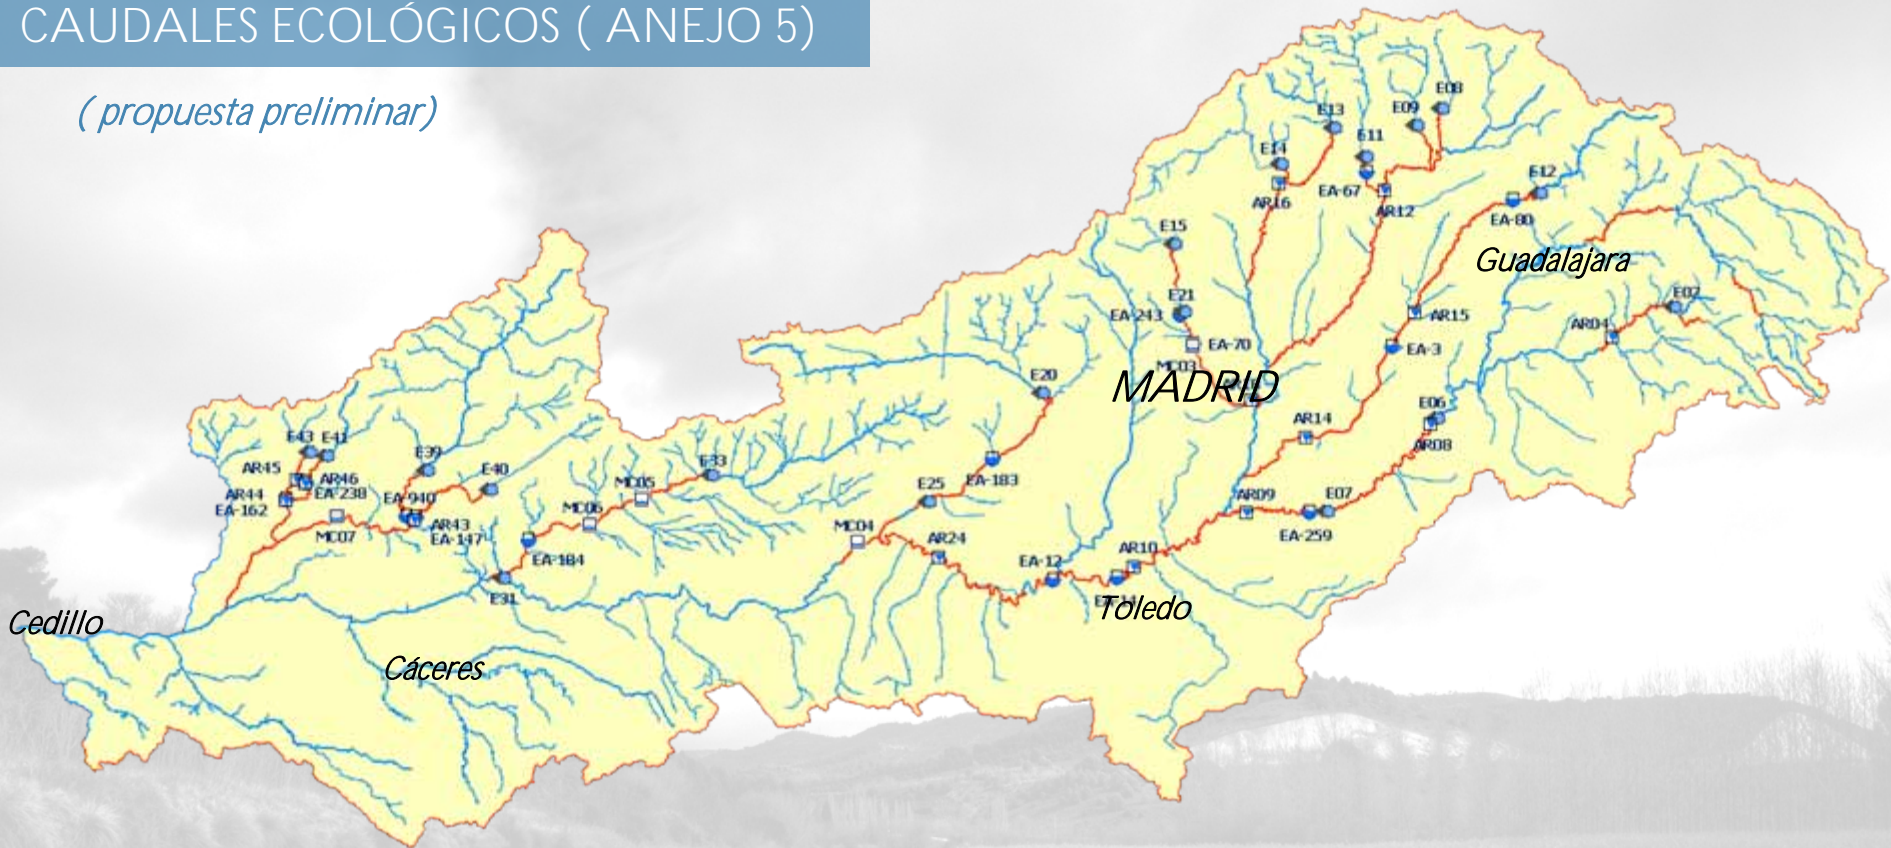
CAUDALES ECOLÓGICOS ( ANEJO 5)

( propuesta preliminar)

E08
E13
E09
E11
E14
EA-67
AR16
AR12
E12
EA-80
E15
Guadalajara
E21
EA-243
E02
EA-70
AR15
AR04
MC03
EA-3
E20
MADRID
E06
AR14
AR08
E43
E41
E39
AR45
E40
AR46
E33
EA-238
EA-183
EA-940
MC05
AR44
EA-162
E25
AR09
E07
MC06
AR43
MC07
EA-147
MC04
AR24
EA-259
EA-184
AR10
EA-12
E31
E11
Toledo
Cedillo
Cáceres